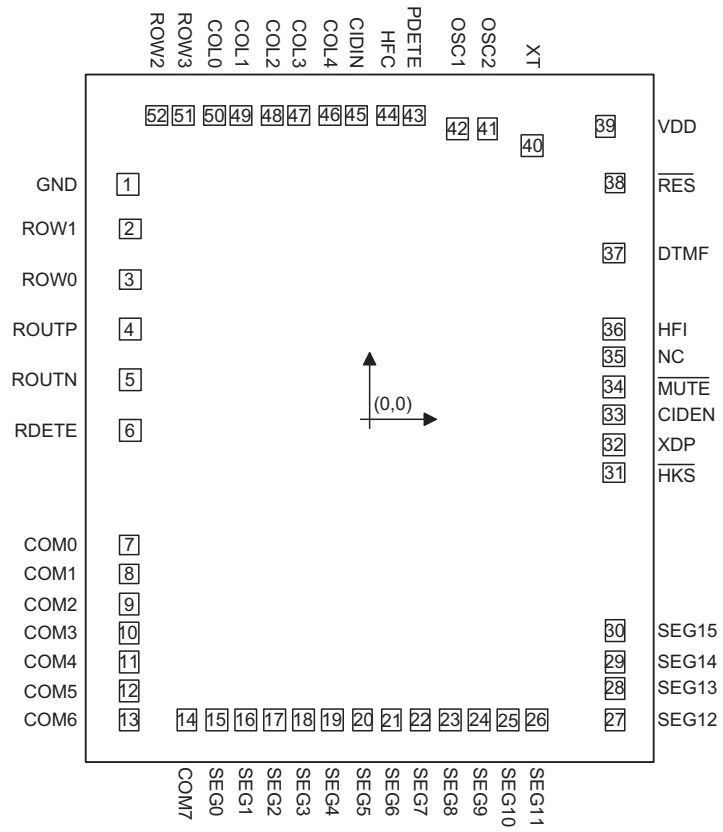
ROW2 ROW3 COL0 COL1 COL2 COL3 COL4 CIDIN HFC PDETE OSC1 OSC2 XT

52 51 50 49 48 47 46 45 44 43 42 41 40 39 VDD

GND 1
38 $\overline{RES}$
ROW1 2
37 DTMF
ROW0 3
ROUTP 4
36 HFI
35 NC
ROUTN 5
34 $\overline{MUTE}$
(0,0)
RDETE 6
33 CIDEN
32 XDP
31 $\overline{HKS}$

COM0 7
COM1 8
COM2 9
COM3 10
30 SEG15
COM4 11
29 SEG14
COM5 12
28 SEG13
COM6 13 14 15 16 17 18 19 20 21 22 23 24 25 26 27 SEG12

COM7 SEG0 SEG1 SEG2 SEG3 SEG4 SEG5 SEG6 SEG7 SEG8 SEG9 SEG10 SEG11